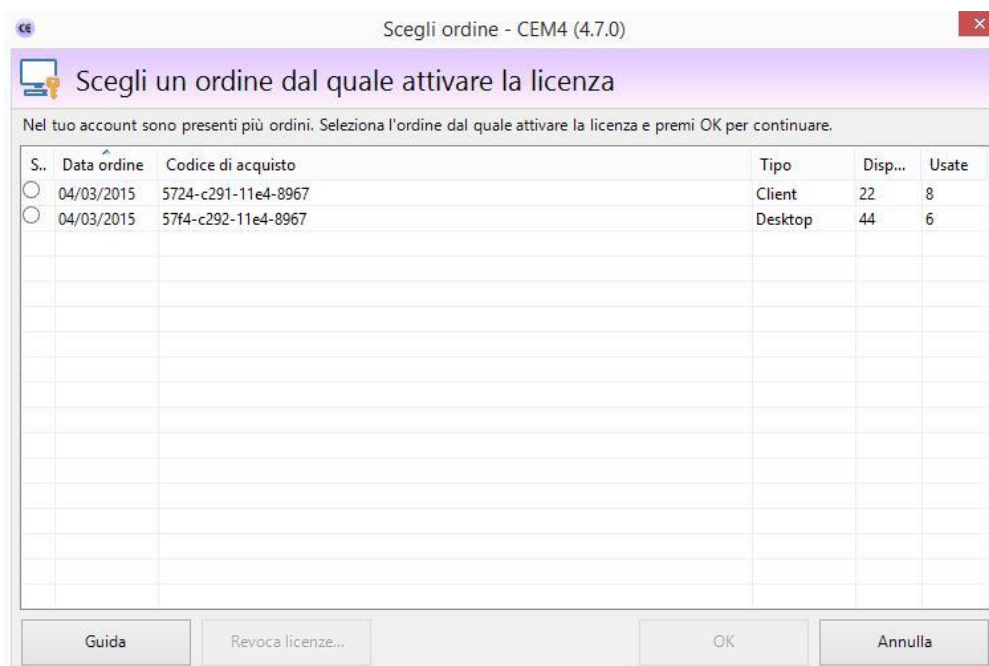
CE Scegli ordine - CEM4 (4.7.0)

Scegli un ordine dal quale attivare la licenza

Nel tuo account sono presenti più ordini. Seleziona l'ordine dal quale attivare la licenza e premi OK per continuare.

| S.. | Data ordine | Codice di acquisto | Tipo | Disp... | Usate |
|---|---|---|---|---|---|
| ○ | 04/03/2015 | 5724-c291-11e4-8967 | Client | 22 | 8 |
| ○ | 04/03/2015 | 57f4-c292-11e4-8967 | Desktop | 44 | 6 |

Guida Revoca licenze... OK Annulla